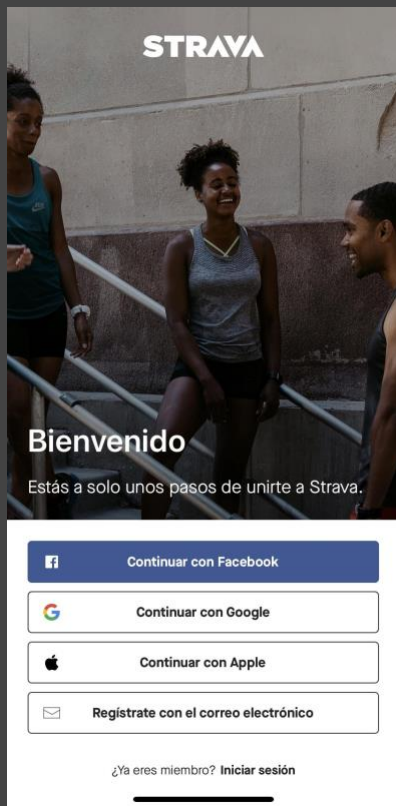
STRAVA

Bienvenido

Estás a solo unos pasos de unirte a Strava.

Continuar con Facebook

Continuar con Google

Continuar con Apple

Regístrate con el correo electrónico

¿Ya eres miembro? Iniciar sesión